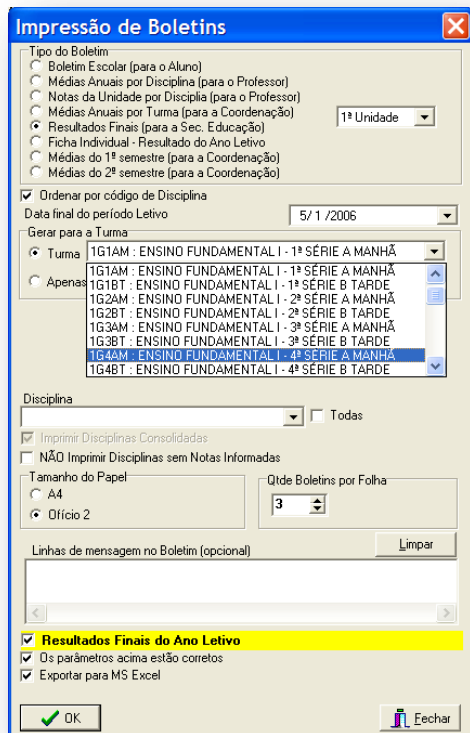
Impressão de Boletins

Tipo do Boletim
Boletim Escolar (para o Aluno)
Médias Anuais por Disciplina (para o Professor)
Notas da Unidade por Disciplia (para o Professor)
Médias Anuais por Turma (para a Coordenação)
Resultados Finais (para a Sec. Educação)
Ficha Individual - Resultado do Ano Letivo
Médias do 1º semestre (para a Coordenação)
Médias do 2º semestre (para a Coordenação)

1ª Unidade

Ordenar por código de Disciplina

Data final do período Letivo
5/ 1 /2006

Gerar para a Turma
Turma
1G1AM : ENSINO FUNDAMENTAL I - 1ª SÉRIE A MANHÃ
Apenas
1G1AM : ENSINO FUNDAMENTAL I - 1ª SÉRIE A MANHÃ
1G1BT : ENSINO FUNDAMENTAL I - 1ª SÉRIE B TARDE
1G2AM : ENSINO FUNDAMENTAL I - 2ª SÉRIE A MANHÃ
1G2BT : ENSINO FUNDAMENTAL I - 2ª SÉRIE B TARDE
1G3AM : ENSINO FUNDAMENTAL I - 3ª SÉRIE A MANHÃ
1G3BT : ENSINO FUNDAMENTAL I - 3ª SÉRIE B TARDE
1G4AM : ENSINO FUNDAMENTAL I - 4ª SÉRIE A MANHÃ
1G4BT : ENSINO FUNDAMENTAL I - 4ª SÉRIE B TARDE

Disciplina
Todas
Imprimir Disciplinas Consolidadas
NÃO Imprimir Disciplinas sem Notas Informadas

Tamanho do Papel
A4
Ofício 2

Qtde Boletins por Folha
3

Linhas de mensagem no Boletim (opcional)
Limpar

Resultados Finais do Ano Letivo
Os parâmetros acima estão corretos
Exportar para MS Excel

OK
Fechar